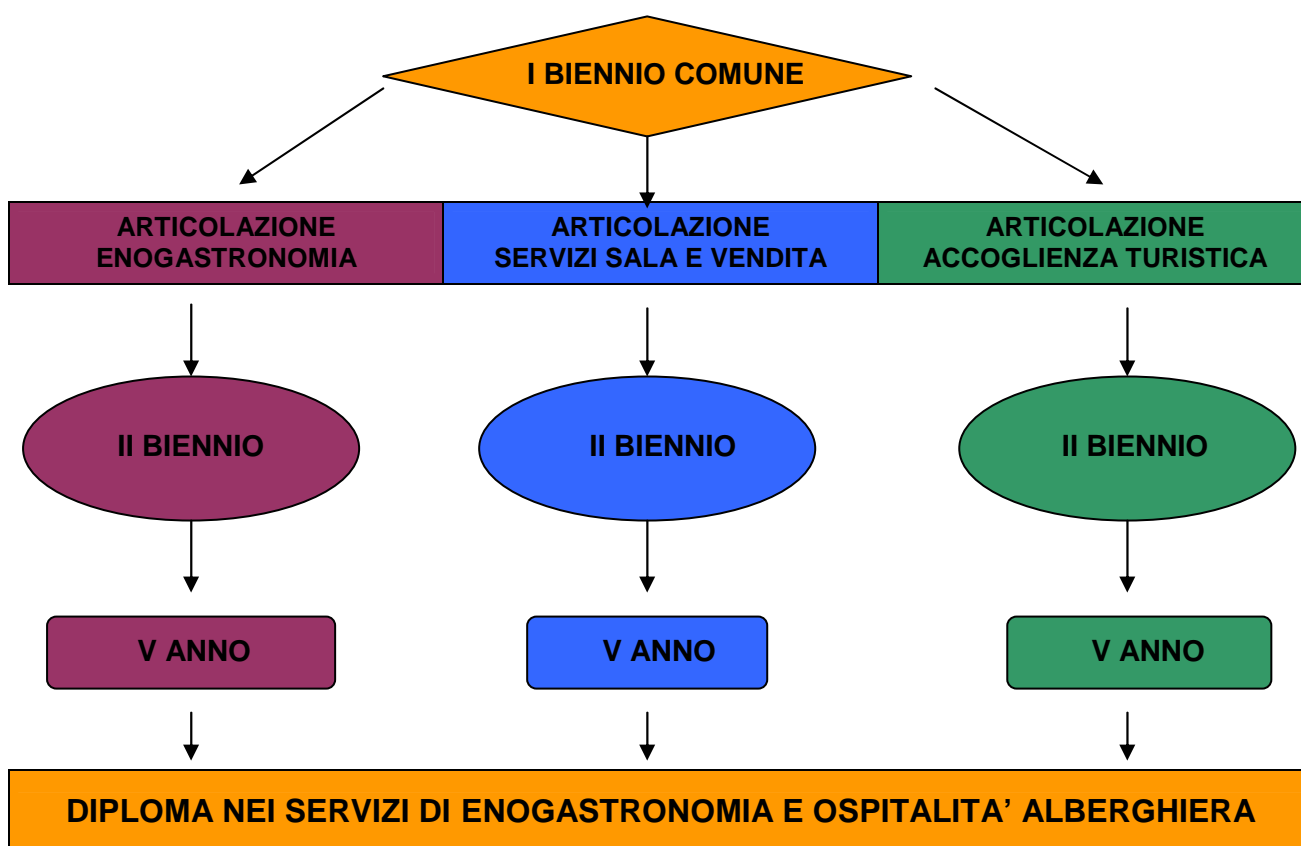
I BIENNIO COMUNE

ARTICOLAZIONE ENOGASTRONOMIA

ARTICOLAZIONE SERVIZI SALA E VENDITA

ARTICOLAZIONE ACCOGLIENZA TURISTICA

II BIENNIO

II BIENNIO

II BIENNIO

V ANNO

V ANNO

V ANNO

DIPLOMA NEI SERVIZI DI ENOGASTRONOMIA E OSPITALITA' ALBERGHIERA